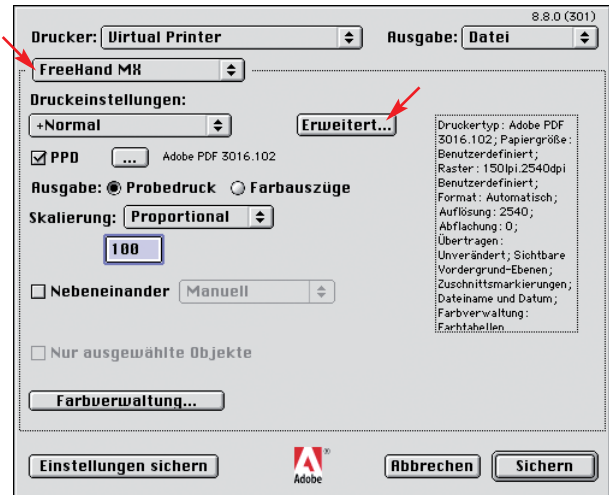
8.8.0 (301)

Drucker: Virtual Printer

Ausgabe: Datei

FreeHand MX

Druckeinstellungen:

+Normal

Erweitert...

PPD ... Adobe PDF 3016.102

Ausgabe: Probedruck Farbauszüge

Skalierung: Proportional

100

Nebeneinander Manuell

Nur ausgewählte Objekte

Farbverwaltung...

Druckertyp: Adobe PDF 3016.102; Papiergröße: Benutzerdefiniert; Raster: 150lpi.2540dpi Benutzerdefiniert; Format: Automatisch; Auflösung: 2540; Abflachung: 0; Übertragen: Unverändert; Sichtbare Vordergrund-Ebenen; Zuschnittsmarkierungen; Dateiname und Datum; Farbverwaltung: Farbtabellen

Einstellungen sichern

Adobe

Abbrechen

Sichern